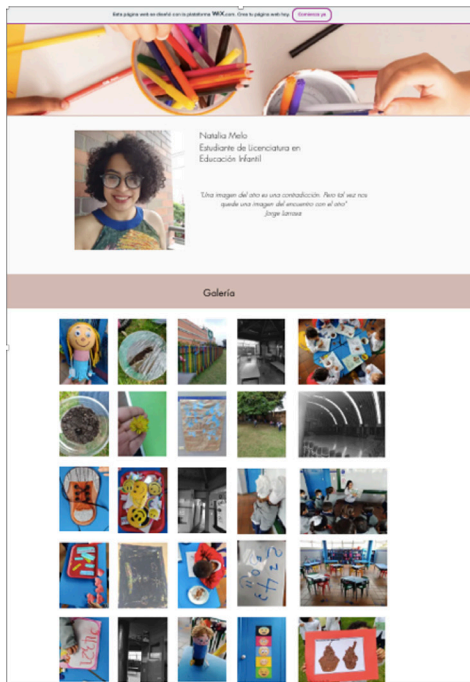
Esta página web se diseñó con la plataforma WIX.com. Crea tu página web hoy. Comienza ya

Natalia Melo
Estudiante de Licenciatura en Educación Infantil

"Una imagen del otro es una contradicción. Pero tal vez nos quede una imagen del encuentro con el otro"
Jorge Larrosa

Galería